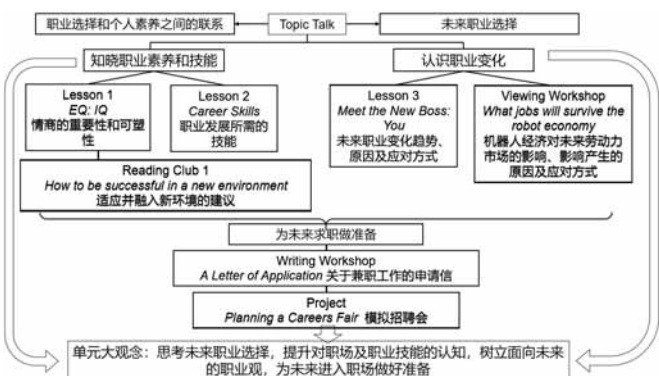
职业选择和个人素养之间的联系

Topic Talk

未来职业选择

知晓职业素养和技能

认识职业变化

Lesson 1
*EQ: IQ*
情商的重要性和可塑性

Lesson 2
*Career Skills*
职业发展所需的技能

Lesson 3
*Meet the New Boss: You*
未来职业变化趋势、原因及应对方式

Viewing Workshop
*What jobs will survive the robot economy*
机器人经济对未来劳动力市场的影响、影响产生的原因及应对方式

Reading Club 1
*How to be successful in a new environment*
适应并融入新环境的建议

为未来求职做准备

Writing Workshop
*A Letter of Application* 关于兼职工作的申请信

Project
*Planning a Careers Fair* 模拟招聘会

单元大观念：思考未来职业选择，提升对职场及职业技能的认知，树立面向未来的职业观，为未来进入职场做好准备